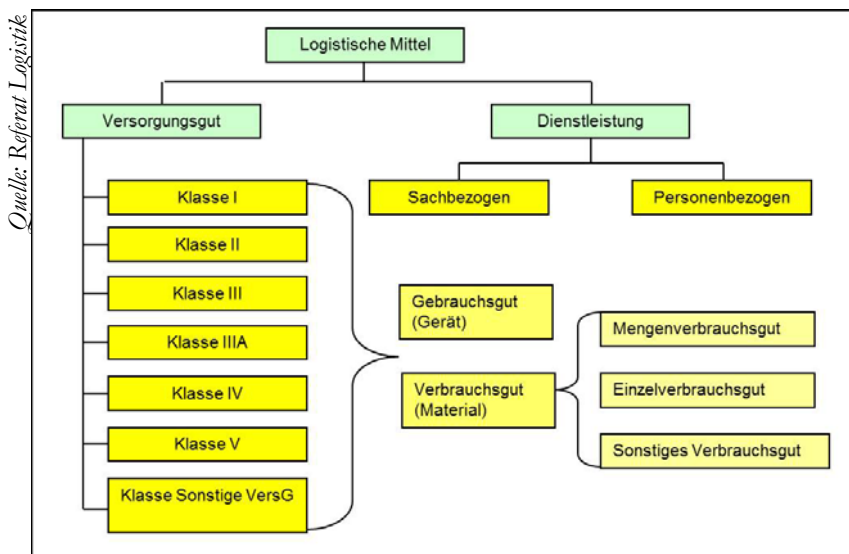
Quelle: Referat Logistik

Logistische Mittel

Versorgungsgut

Dienstleistung

Sachbezogen

Personenbezogen

Klasse I

Klasse II

Klasse III

Klasse IIIA

Klasse IV

Klasse V

Klasse Sonstige VersG

Gebrauchsgut (Gerät)

Verbrauchsgut (Material)

Mengenverbrauchsgut

Einzelverbrauchsgut

Sonstiges Verbrauchsgut